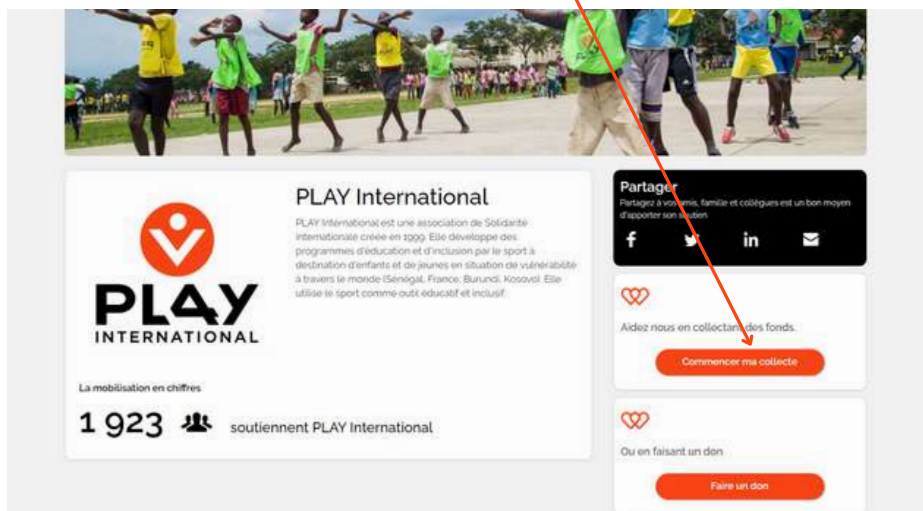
PLAY INTERNATIONAL

PLAY International

PLAY International est une association de Solidarité Internationale créée en 1999. Elle développe des programmes d'éducation et d'inclusion par le sport à destination d'enfants et de jeunes en situation de vulnérabilité à travers le monde (Sénégal, France, Burundi, Kosovo). Elle utilise le sport comme outil éducatif et inclusif.

La mobilisation en chiffres

1 923 soutiennent PLAY International

Partager

Partagez à vos amis, famille et collègues est un bon moyen d'apporter son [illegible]

Aidez nous en collectant des fonds.

Commencer ma collecte

Ou en faisant un don

Faire un don